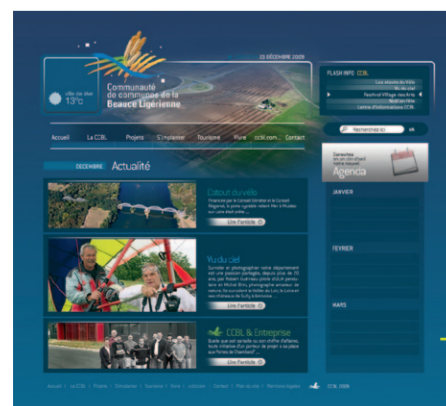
23 DÉCEMBRE 2009

ville de dieu
13°c

Communauté de communes de la Beauce Ligérienne

FLASH INFO CCBL

Les news du flash
Vu du ciel
Festival Village des Arts
Noël en fête
Lettre d'informations CCBL

Accueil
La CCBL
Projets
S'installer
Tourisme
Vivre
ccbl.com
Contact

Rechercher ici
ok

DÉCEMBRE
Actualité

Consultez en un clin d'œil votre nouvel
Agenda

JANVIER

FÉVRIER

MARS

Retour du vélo
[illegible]
Lire l'article

Vu du ciel
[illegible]
Lire l'article

CCBL & Entreprise
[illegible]
Lire l'article

Accueil | La CCBL | Projets | S'installer | Tourisme | Vivre | ccbl.com | Contact | Plan du site | Mentions légales
CCBL 2009